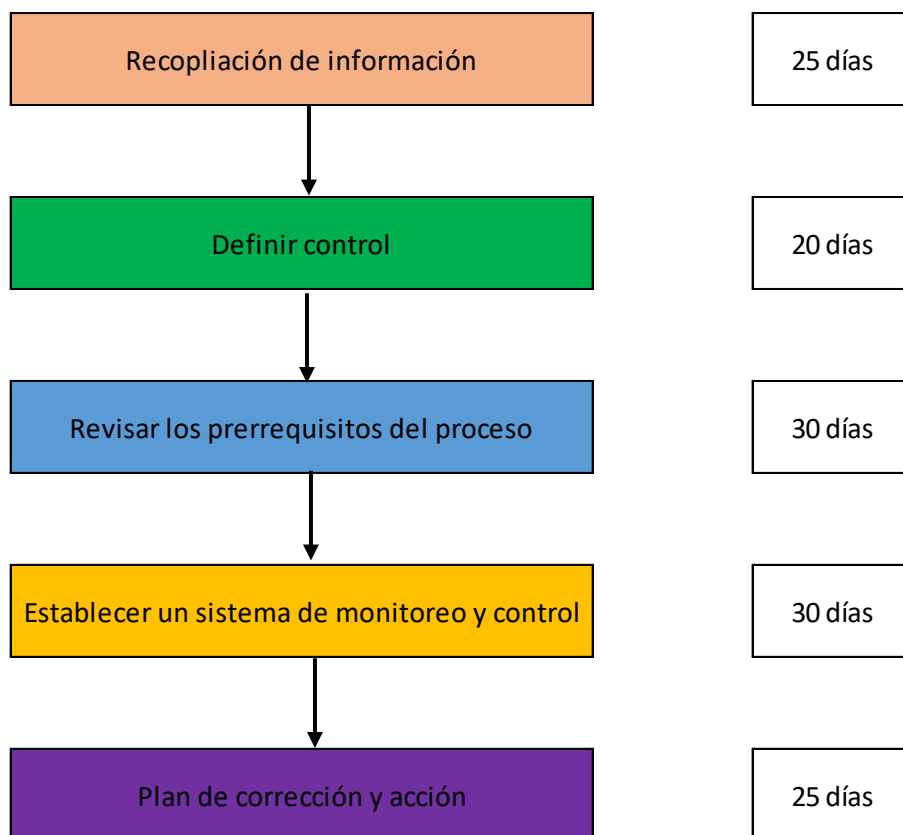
Recopliación de información

25 días

Definir control

20 días

Revisar los prerrequisitos del proceso

30 días

Establecer un sistema de monitoreo y control

30 días

Plan de corrección y acción

25 días